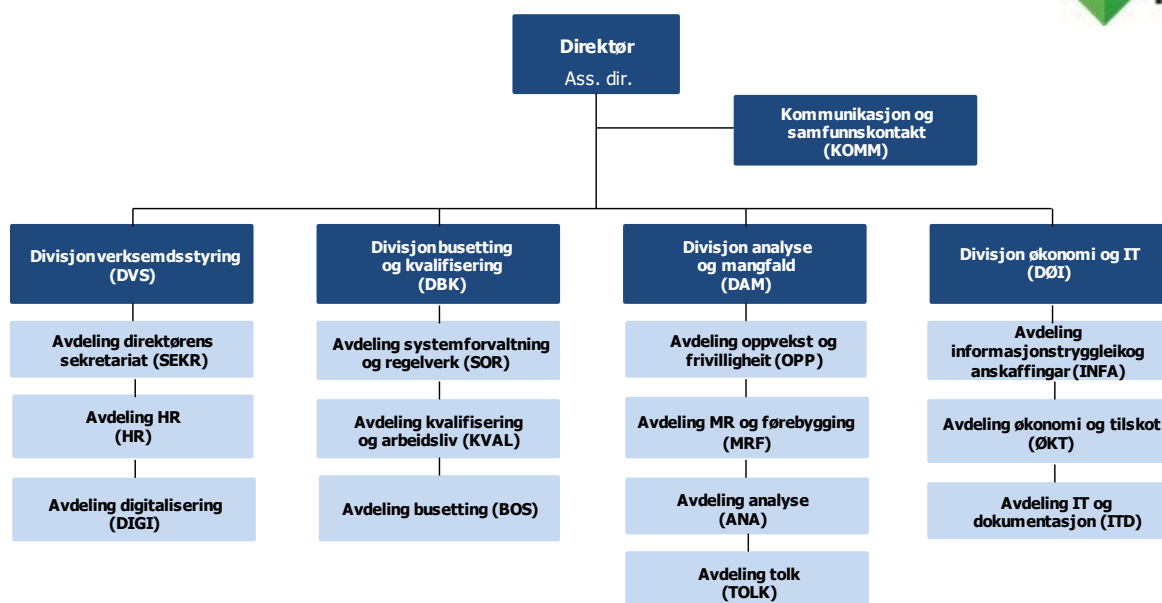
Direktør
Ass. dir.

Kommunikasjon og samfunnskontakt (KOMM)

Divisjonverksemdsstyring (DVS)

Avdeling direktørens sekretariat (SEKR)

Avdeling HR (HR)

Avdeling digitalisering (DIGI)

Divisjonbusetting og kvalifisering (DBK)

Avdeling systemforvaltning og regelverk (SOR)

Avdeling kvalifisering og arbeidsliv (KVAL)

Avdeling busetting (BOS)

Divisjon analyse og mangfald (DAM)

Avdeling oppvekst og frivilligheit (OPP)

Avdeling MR og førebygging (MRF)

Avdeling analyse (ANA)

Avdeling tolk (TOLK)

Divisjon økonomi og IT (DØI)

Avdeling informasjonstryggleikog anskaffingar (INFA)

Avdeling økonomi og tilskot (ØKT)

Avdeling IT og dokumentasjon (ITD)